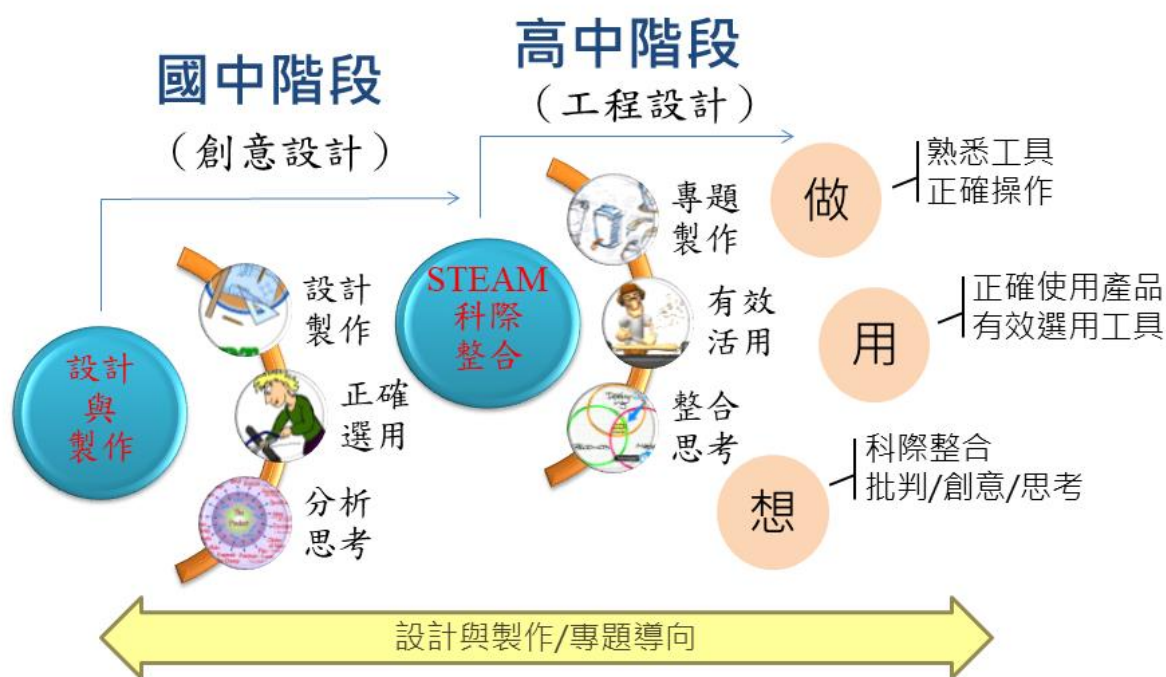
國中階段
（創意設計）

高中階段
（工程設計）

設計與製作

設計製作
正確選用
分析思考

STEAM科際整合

專題製作
有效活用
整合思考

做
熟悉工具
正確操作

用
正確使用產品
有效選用工具

想
科際整合
批判/創意/思考

設計與製作/專題導向